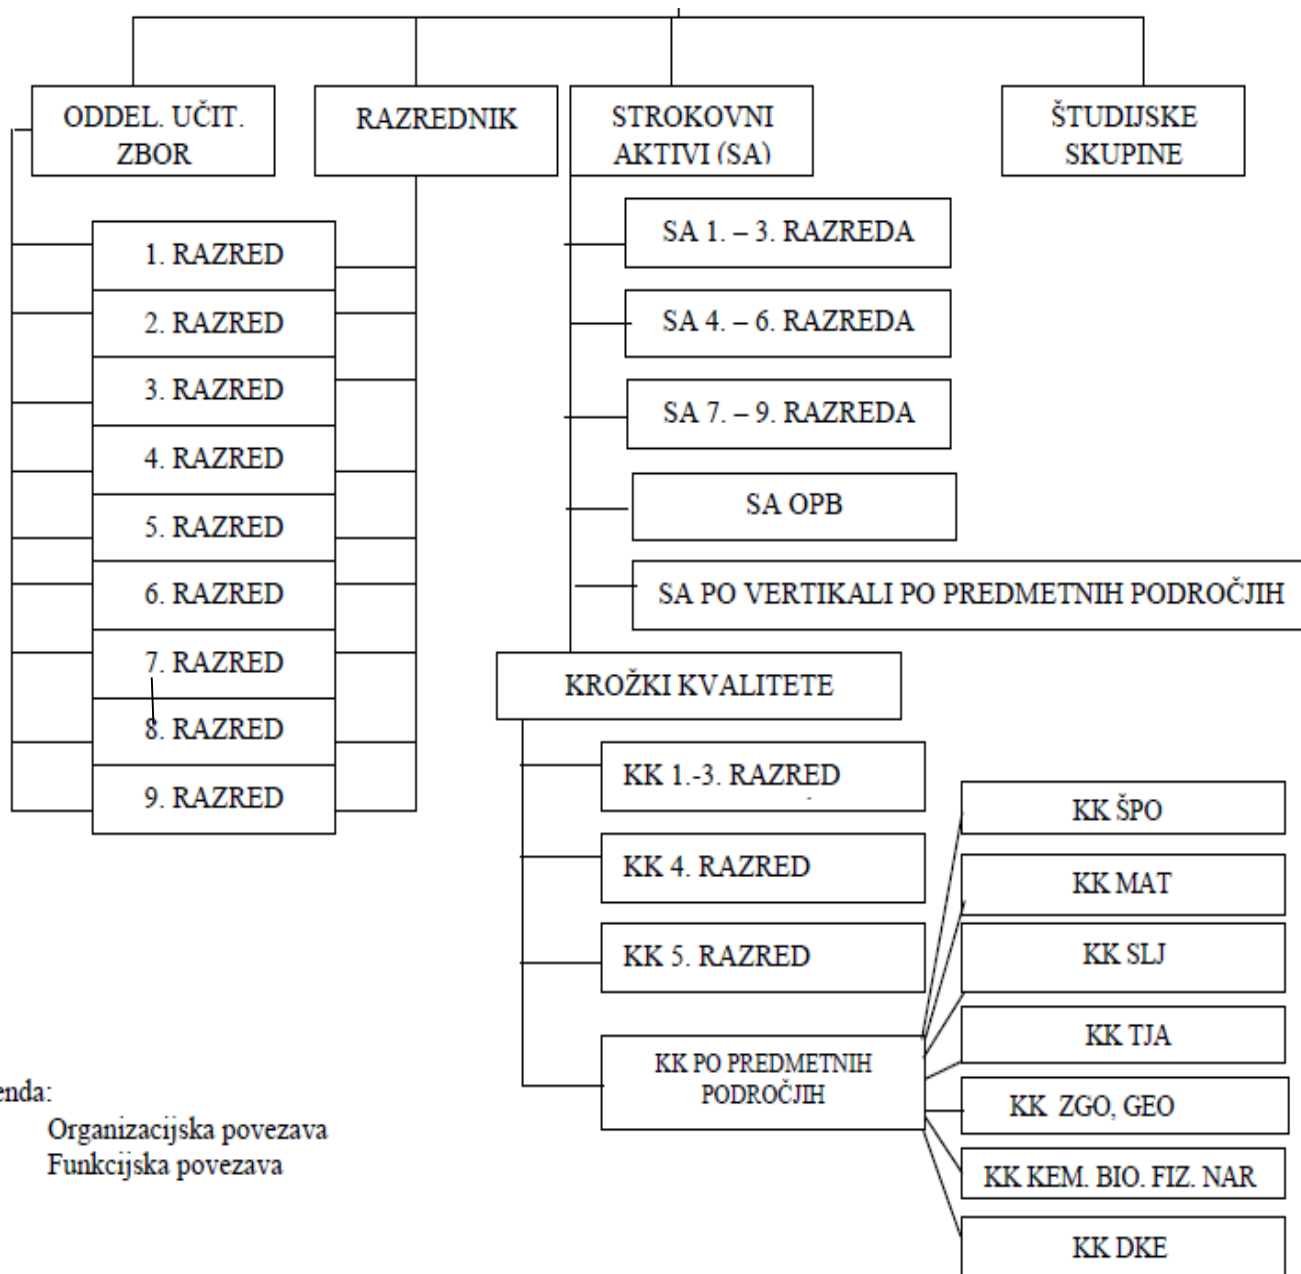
ODDEL. UČIT. ZBOR

RAZREDNIK

STROKOVNI AKTIVI (SA)

ŠTUDIJSKE SKUPINE

1. RAZRED

2. RAZRED

3. RAZRED

4. RAZRED

5. RAZRED

6. RAZRED

7. RAZRED

8. RAZRED

9. RAZRED

SA 1. – 3. RAZREDA

SA 4. – 6. RAZREDA

SA 7. – 9. RAZREDA

SA OPB

SA PO VERTIKALI PO PREDMETNIH PODROČJIH

KROŽKI KVALITETE

KK 1.-3. RAZRED

KK 4. RAZRED

KK 5. RAZRED

KK PO PREDMETNIH PODROČJIH

KK ŠPO

KK MAT

KK SLJ

KK TJA

KK ZGO, GEO

KK KEM. BIO. FIZ. NAR

KK DKE

enda:
Organizacijska povezava
Funkcijska povezava